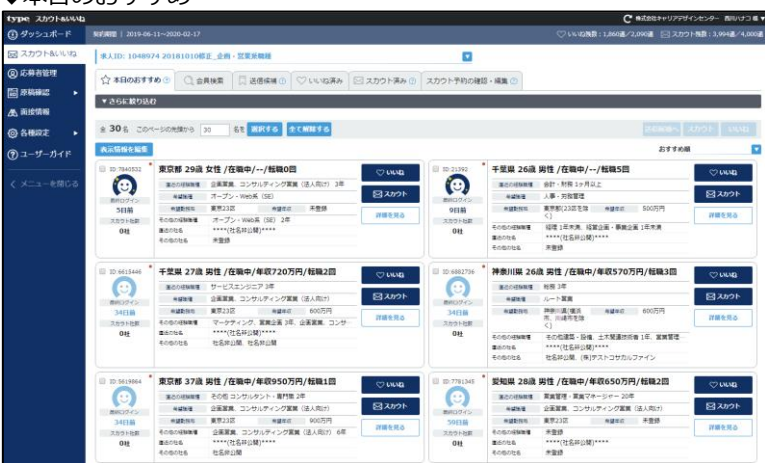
◆本日のおすすめ

type スカウト&いいね

株式会社キャリアデザインセンター 西川ハナコ 様

ダッシュボード
スカウト&いいね
応募者管理
原稿確認
面接情報
各種設定
ユーザーガイド
メニューを閉じる

契約期間：2019-06-11～2020-02-17

いいね残数：1,860通/2,000通 スカウト残数：3,994通/4,000通

求人ID：1048974 20181010修正_企画・営業系職種

本日のおすすめ | 会員検索 | 送信候補 | いいね済み | スカウト済み | スカウト予約の確認・編集

▼さらに絞り込み

全 30 名 このページの先頭から 30 名を 選択する 全て解除する

表示項目を編集

おすすめ順

ID:7840532
東京都 29歳 女性 /在職中/--/転職0回
直近の経験職種 企画営業、コンサルティング営業（法人向け） 3年
希望職種 オープン・Web系（SE）
希望勤務地 東京23区 希望年収 未登録
その他の経験職種 オープン・Web系（SE） 2年
直近の社名 ****(社名非公開)****
その他の社名 未登録
5日前
0社
いいね
スカウト
詳細を見る

ID:21392
千葉県 26歳 男性 /在職中/--/転職5回
直近の経験職種 会計・財務 1ヶ月以上
希望職種 人事・労務管理
希望勤務地 東京都(23区を除く) 希望年収 500万円
その他の経験職種 経理 1年未満、経営企画・事業企画 1年未満
直近の社名 ****(社名非公開)****
その他の社名 未登録
9日前
0社
いいね
スカウト
詳細を見る

ID:6615446
千葉県 27歳 男性 /在職中/年収720万円/転職2回
直近の経験職種 サービスエンジニア 3年
希望職種 企画営業、コンサルティング営業（法人向け）
希望勤務地 東京23区 希望年収 600万円
その他の経験職種 マーケティング、営業企画 3年、企画営業、コンサ…
直近の社名 ****(社名非公開)****
その他の社名 社名非公開、社名非公開
34日前
0社
いいね
スカウト
詳細を見る

ID:6882736
神奈川県 26歳 男性 /在職中/年収570万円/転職3回
直近の経験職種 総務 3年
希望職種 ルート営業
希望勤務地 神奈川県(横浜市、川崎市を除く) 希望年収 600万円
その他の経験職種 その他建築・設備、土木関連技術者 1年、営業管理…
直近の社名 ****(社名非公開)****
その他の社名 社名非公開、(株)テストコサカルファイン
34日前
0社
いいね
スカウト
詳細を見る

ID:5619864
東京都 37歳 男性 /在職中/年収950万円/転職1回
直近の経験職種 その他 コンサルタント・専門職 2年
希望職種 企画営業、コンサルティング営業（法人向け）
希望勤務地 東京23区 希望年収 900万円
その他の経験職種 企画営業、コンサルティング営業（法人向け） 6年
直近の社名 ****(社名非公開)****
その他の社名 社名非公開
34日前
0社
いいね
スカウト
詳細を見る

ID:7781345
愛知県 28歳 男性 /在職中/年収650万円/転職2回
直近の経験職種 営業管理・営業マネージャー 20年
希望職種 企画営業、コンサルティング営業（法人向け）
希望勤務地 東京23区 希望年収 未登録
その他の経験職種 営業管理
直近の社名 ****(社名非公開)****
その他の社名 未登録
59日前
0社
いいね
スカウト
詳細を見る